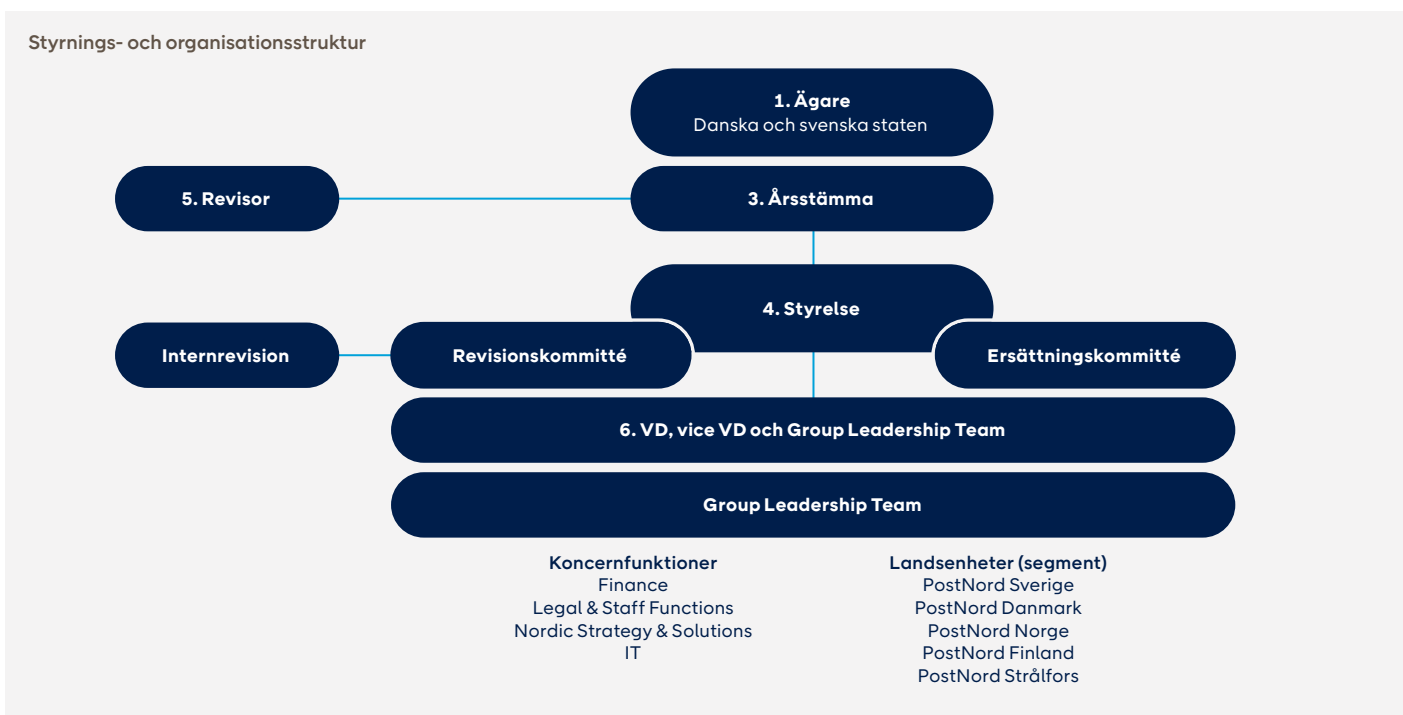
Styrnings- och organisationsstruktur

1. Ägare
Danska och svenska staten

5. Revisor

3. Årsstämma

4. Styrelse

Internrevision

Revisionskommitté

Ersättningskommitté

6. VD, vice VD och Group Leadership Team

Group Leadership Team

Koncernfunktioner
Finance
Legal & Staff Functions
Nordic Strategy & Solutions
IT

Landsenheter (segment)
PostNord Sverige
PostNord Danmark
PostNord Norge
PostNord Finland
PostNord Strålfors